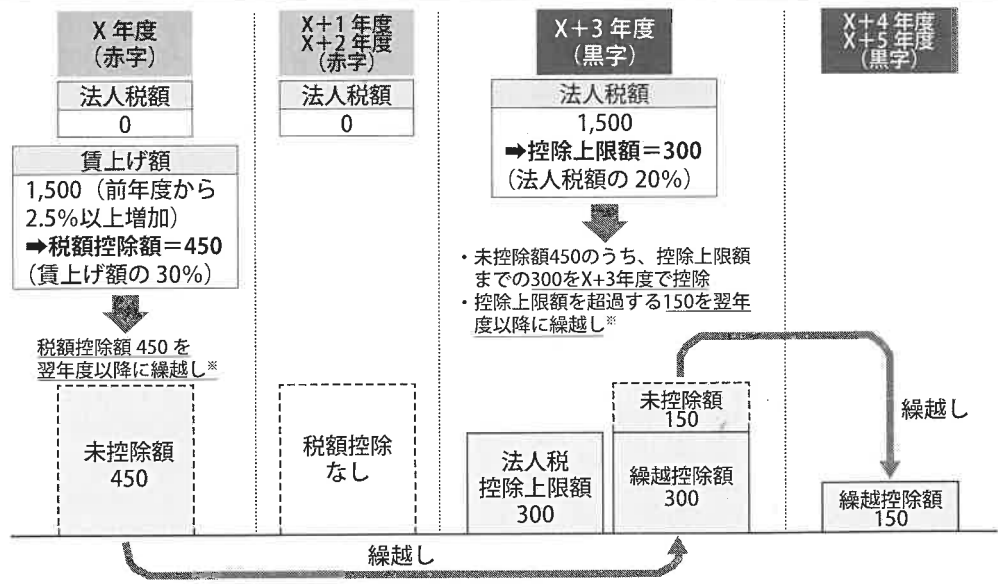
X 年度
(赤字)

法人税額
0

賃上げ額
1,500（前年度から 2.5%以上増加）
➡税額控除額＝450
（賃上げ額の 30%）

税額控除額 450 を翌年度以降に繰越し※

未控除額
450

X+1 年度
X+2 年度
(赤字)

法人税額
0

税額控除
なし

X+3 年度
(黒字)

法人税額
1,500
➡控除上限額＝300
（法人税額の 20%）

・未控除額450のうち、控除上限額までの300をX+3年度で控除
・控除上限額を超過する150を翌年度以降に繰越し※

法人税
控除上限額
300

未控除額
150

繰越控除額
300

X+4 年度
X+5 年度
(黒字)

繰越し

繰越控除額
150

繰越し